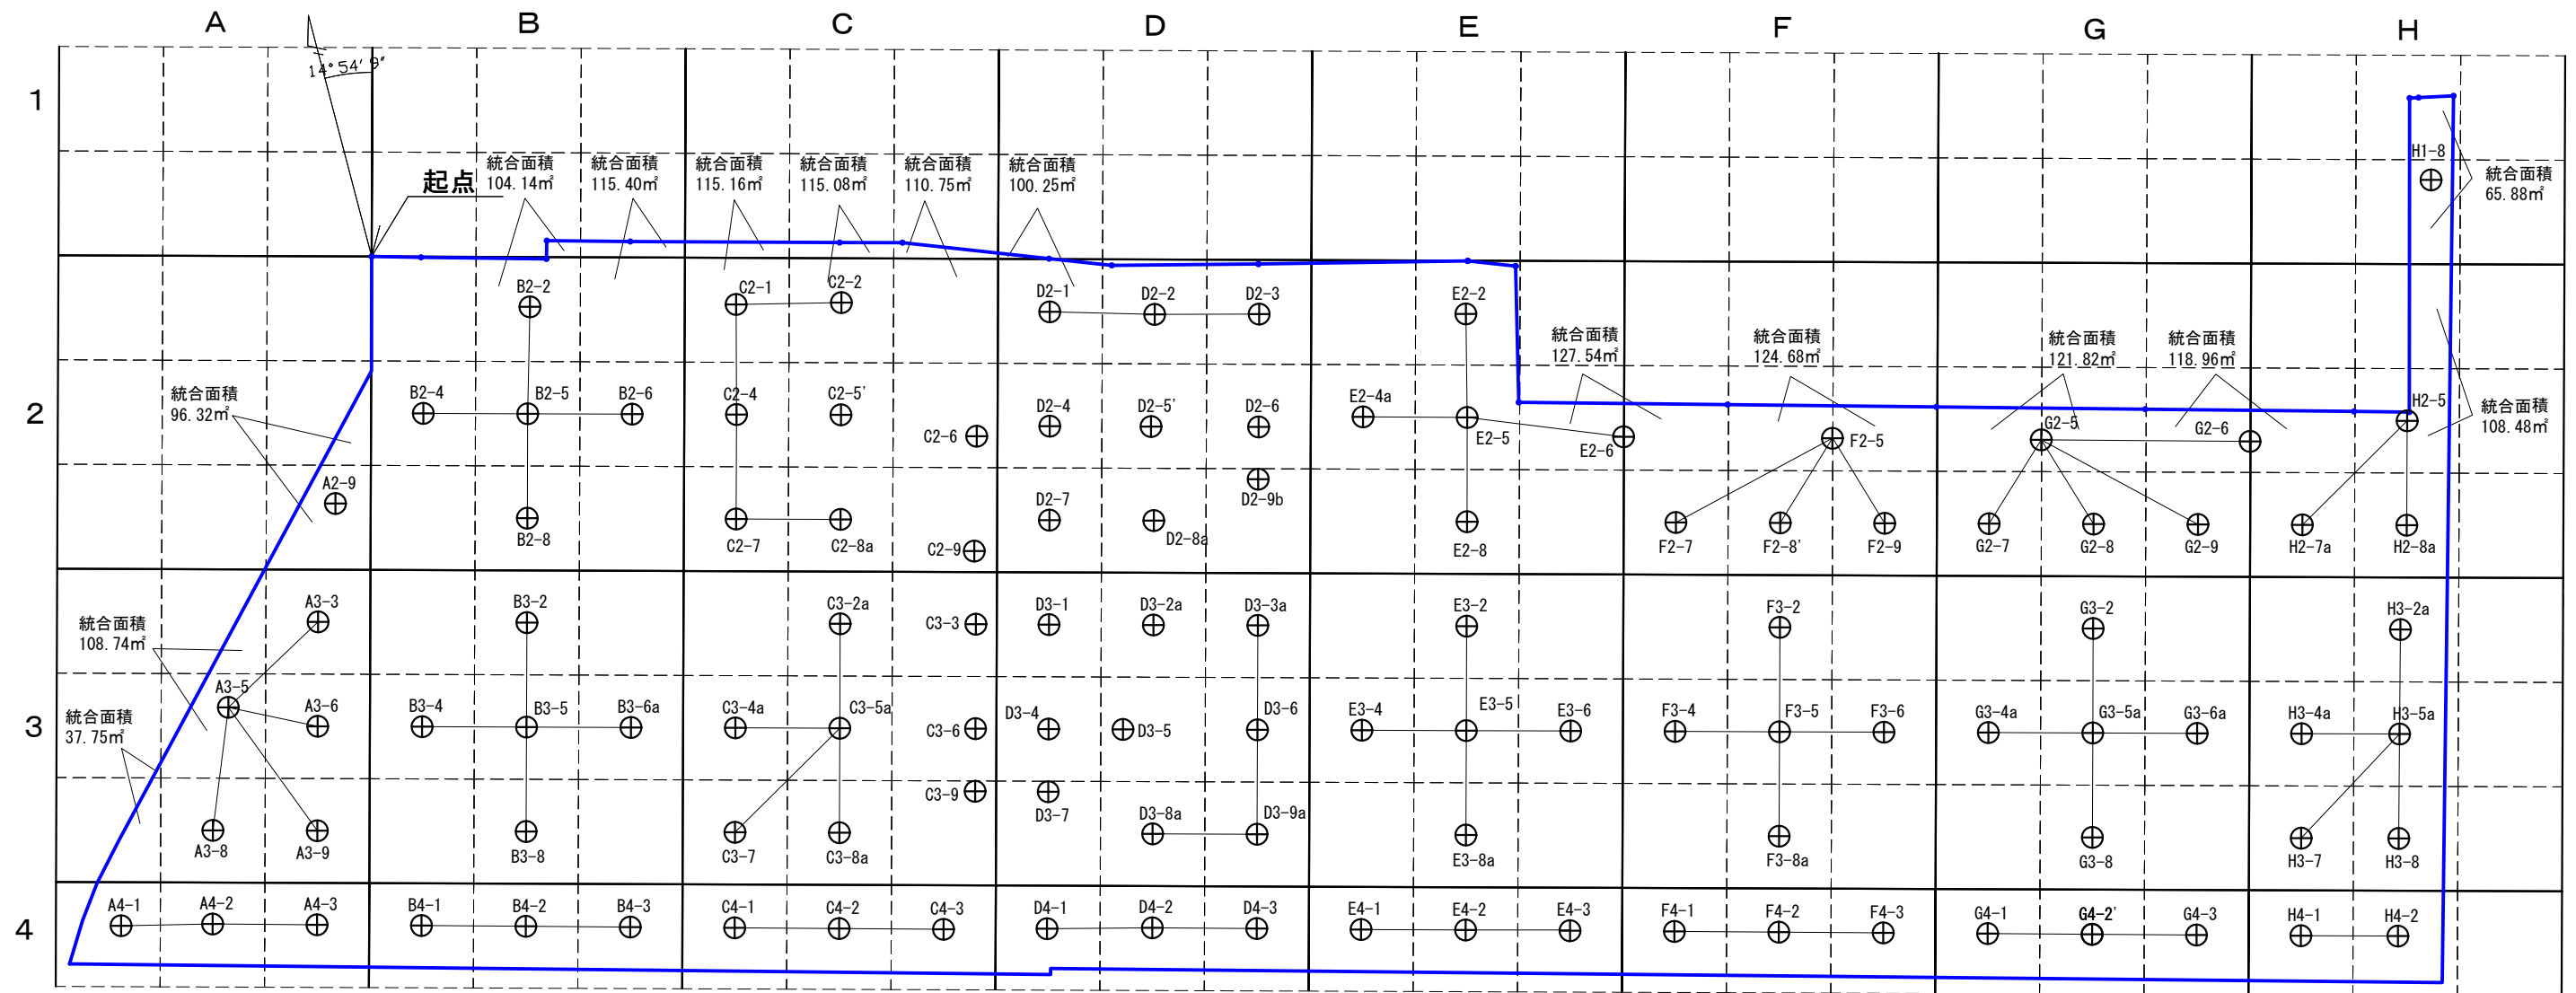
A B C D E F G H

1 2 3 4

14°54′9″

起点

統合面積 104.14㎡
統合面積 115.40㎡
統合面積 115.16㎡
統合面積 115.08㎡
統合面積 110.75㎡
統合面積 100.25㎡

H1-8
統合面積 65.88㎡

B2-2 C2-1 C2-2 D2-1 D2-2 D2-3 E2-2
統合面積 127.54㎡
統合面積 124.68㎡
統合面積 121.82㎡
統合面積 118.96㎡

統合面積 96.32㎡
B2-4 B2-5 B2-6 C2-4 C2-5′ C2-6 D2-4 D2-5′ D2-6 E2-4a E2-5 E2-6 F2-5 G2-5 G2-6 H2-5
統合面積 108.48㎡

A2-9 D2-9b
B2-8 C2-7 C2-8a C2-9 D2-7 D2-8a E2-8 F2-7 F2-8′ F2-9 G2-7 G2-8 G2-9 H2-7a H2-8a

A3-3 B3-2 C3-2a C3-3 D3-1 D3-2a D3-3a E3-2 F3-2 G3-2 H3-2a
統合面積 108.74㎡
A3-5 A3-6
統合面積 37.75㎡
B3-4 B3-5 B3-6a C3-4a C3-5a C3-6 D3-4 D3-5 D3-6 E3-4 E3-5 E3-6 F3-4 F3-5 F3-6 G3-4a G3-5a G3-6a H3-4a H3-5a
C3-9 D3-7
A3-8 A3-9 B3-8 C3-7 C3-8a D3-8a D3-9a E3-8a F3-8a G3-8 H3-7 H3-8

A4-1 A4-2 A4-3 B4-1 B4-2 B4-3 C4-1 C4-2 C4-3 D4-1 D4-2 D4-3 E4-1 E4-2 E4-3 F4-1 F4-2 F4-3 G4-1 G4-2′ G4-3 H4-1 H4-2